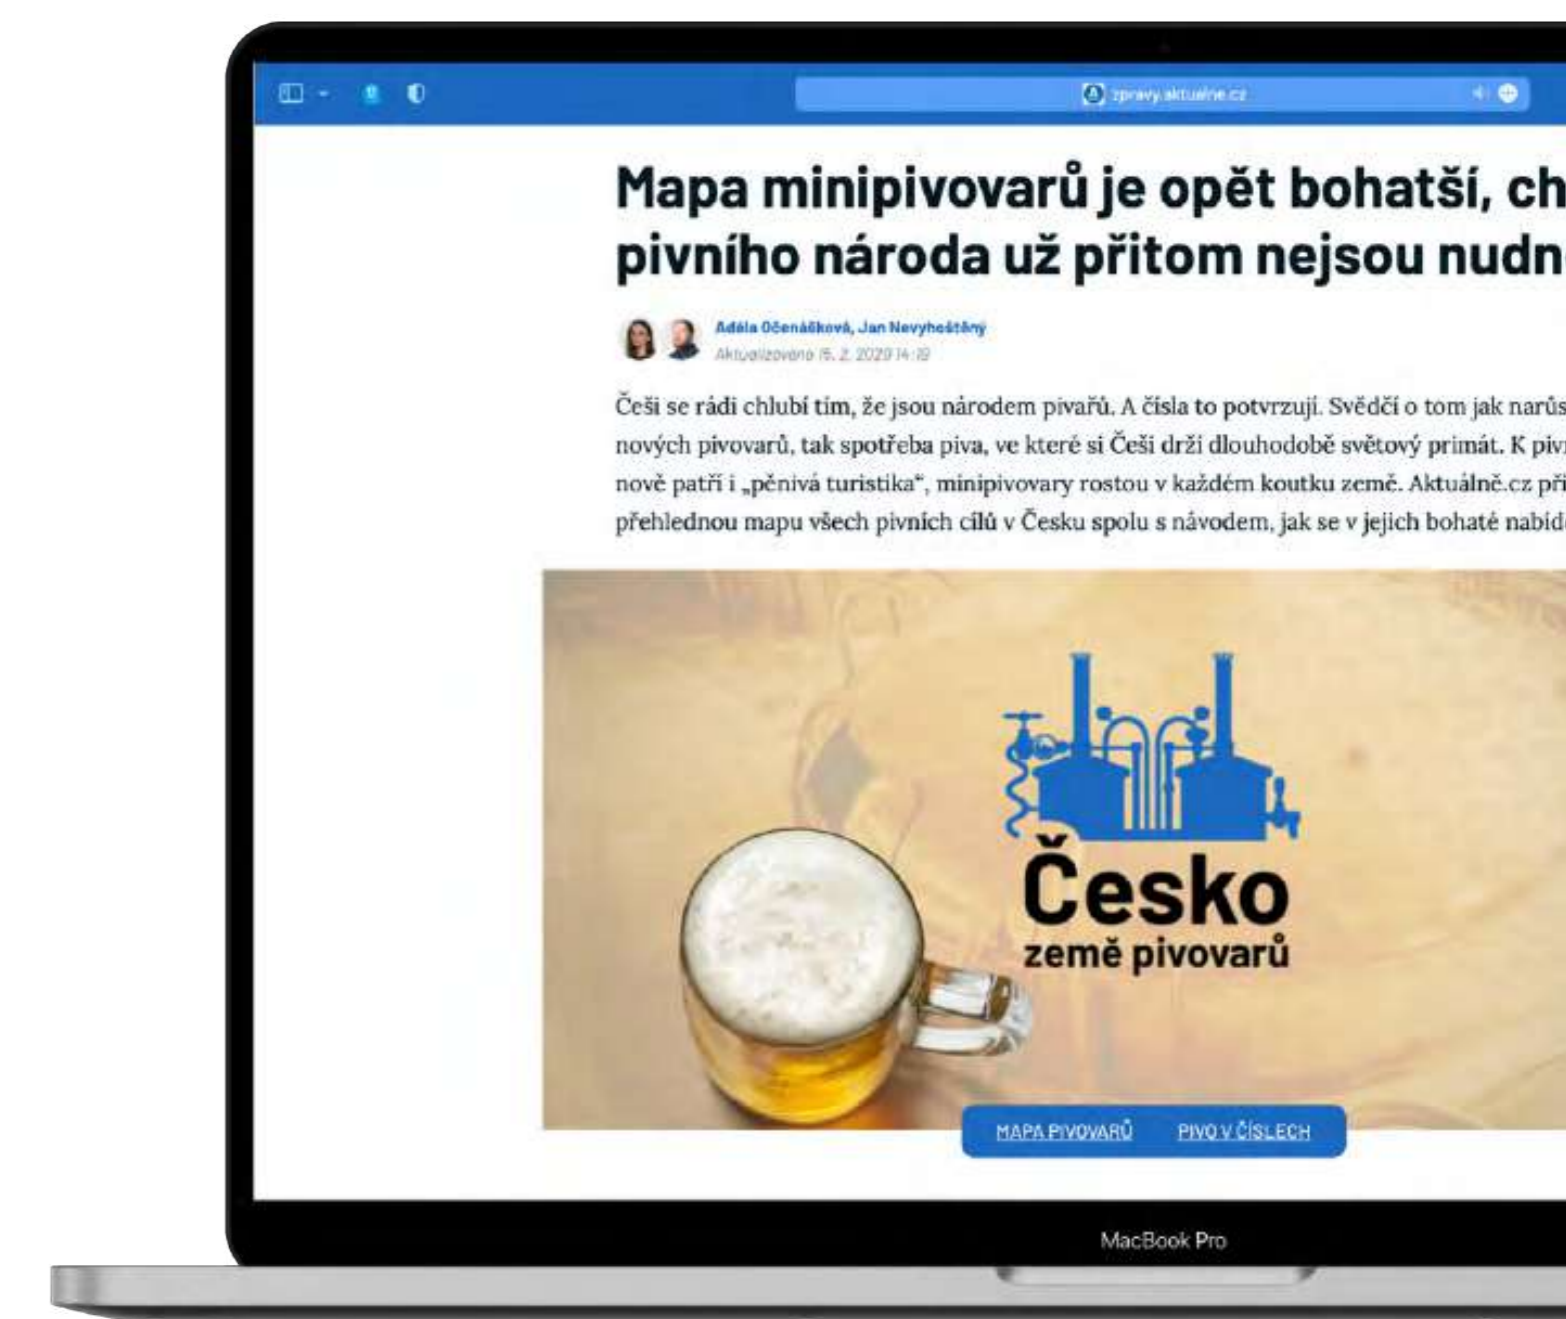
zpravy.aktualne.cz

Mapa minipivovarů je opět bohatší, ch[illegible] pivního národa už přitom nejsou nudn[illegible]

Adéla Očenášková, Jan Nevyhoštěný
Aktualizováno 15. 2. 2023 14:19

Češi se rádi chlubí tím, že jsou národem pivařů. A čísla to potvrzují. Svědčí o tom jak narůs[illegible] nových pivovarů, tak spotřeba piva, ve které si Češi drží dlouhodobě světový primát. K piv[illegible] nově patří i „pěnivá turistika", minipivovary rostou v každém koutku země. Aktuálně.cz při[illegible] přehlednou mapu všech pivních cílů v Česku spolu s návodem, jak se v jejich bohaté nabíd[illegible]

Česko
země pivovarů

MAPA PIVOVARŮ PIVO V ČÍSLECH

MacBook Pro